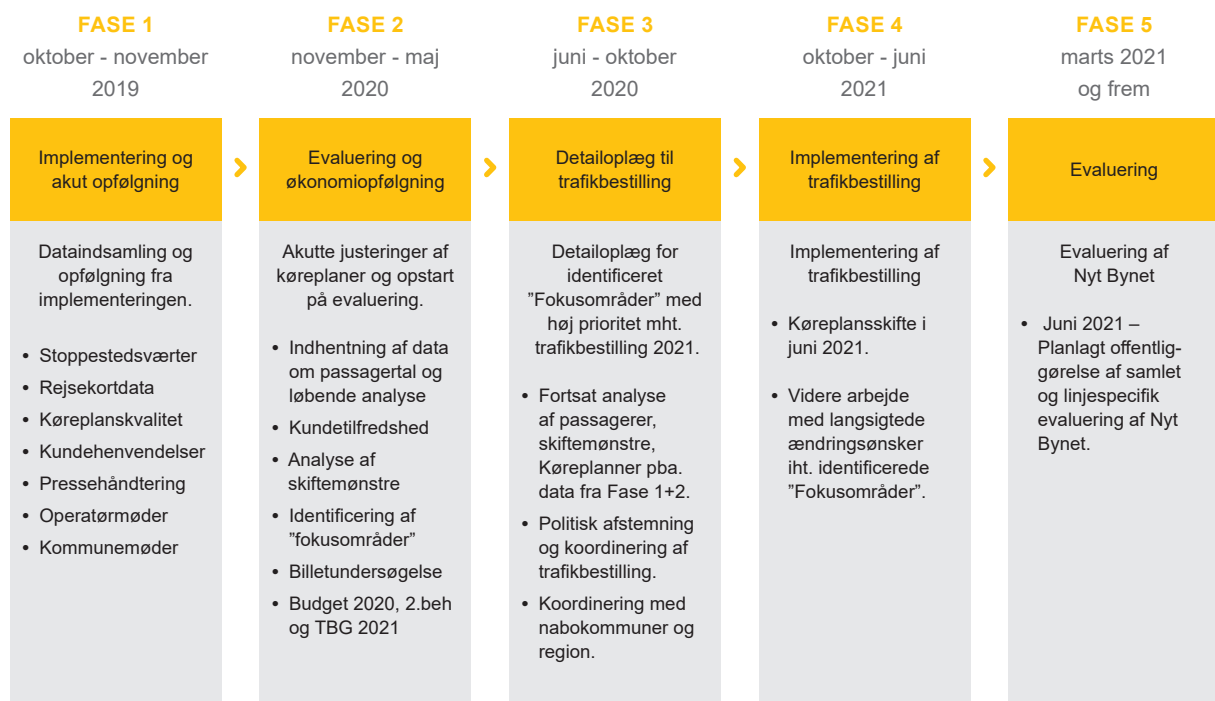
FASE 1
oktober - november 2019

Implementering og akut opfølgning

Dataindsamling og opfølgning fra implementeringen.

- Stoppestedsværter
- Rejsekortdata
- Køreplanskvalitet
- Kundehenvendelser
- Pressehåndtering
- Operatørmøder
- Kommunemøder

FASE 2
november - maj 2020

Evaluering og økonomiopfølgning

Akutte justeringer af køreplaner og opstart på evaluering.

- Indhentning af data om passagertal og løbende analyse
- Kundetilfredshed
- Analyse af skiftemønstre
- Identificering af "fokusområder"
- Billetundersøgelse
- Budget 2020, 2.beh og TBG 2021

FASE 3
juni - oktober 2020

Detailoplæg til trafikbestilling

Detailoplæg for identificeret "Fokusområder" med høj prioritet mht. trafikbestilling 2021.

- Fortsat analyse af passagerer, skiftemønstre, Køreplanner pba. data fra Fase 1+2.
- Politisk afstemning og koordinering af trafikbestilling.
- Koordinering med nabokommuner og region.

FASE 4
oktober - juni 2021

Implementering af trafikbestilling

Implementering af trafikbestilling

- Køreplansskifte i juni 2021.
- Videre arbejde med langsigtede ændringsønsker iht. identificerede "Fokusområder".

FASE 5
marts 2021 og frem

Evaluering

Evaluering af Nyt Bynet

- Juni 2021 – Planlagt offentliggørelse af samlet og linjespecifik evaluering af Nyt Bynet.